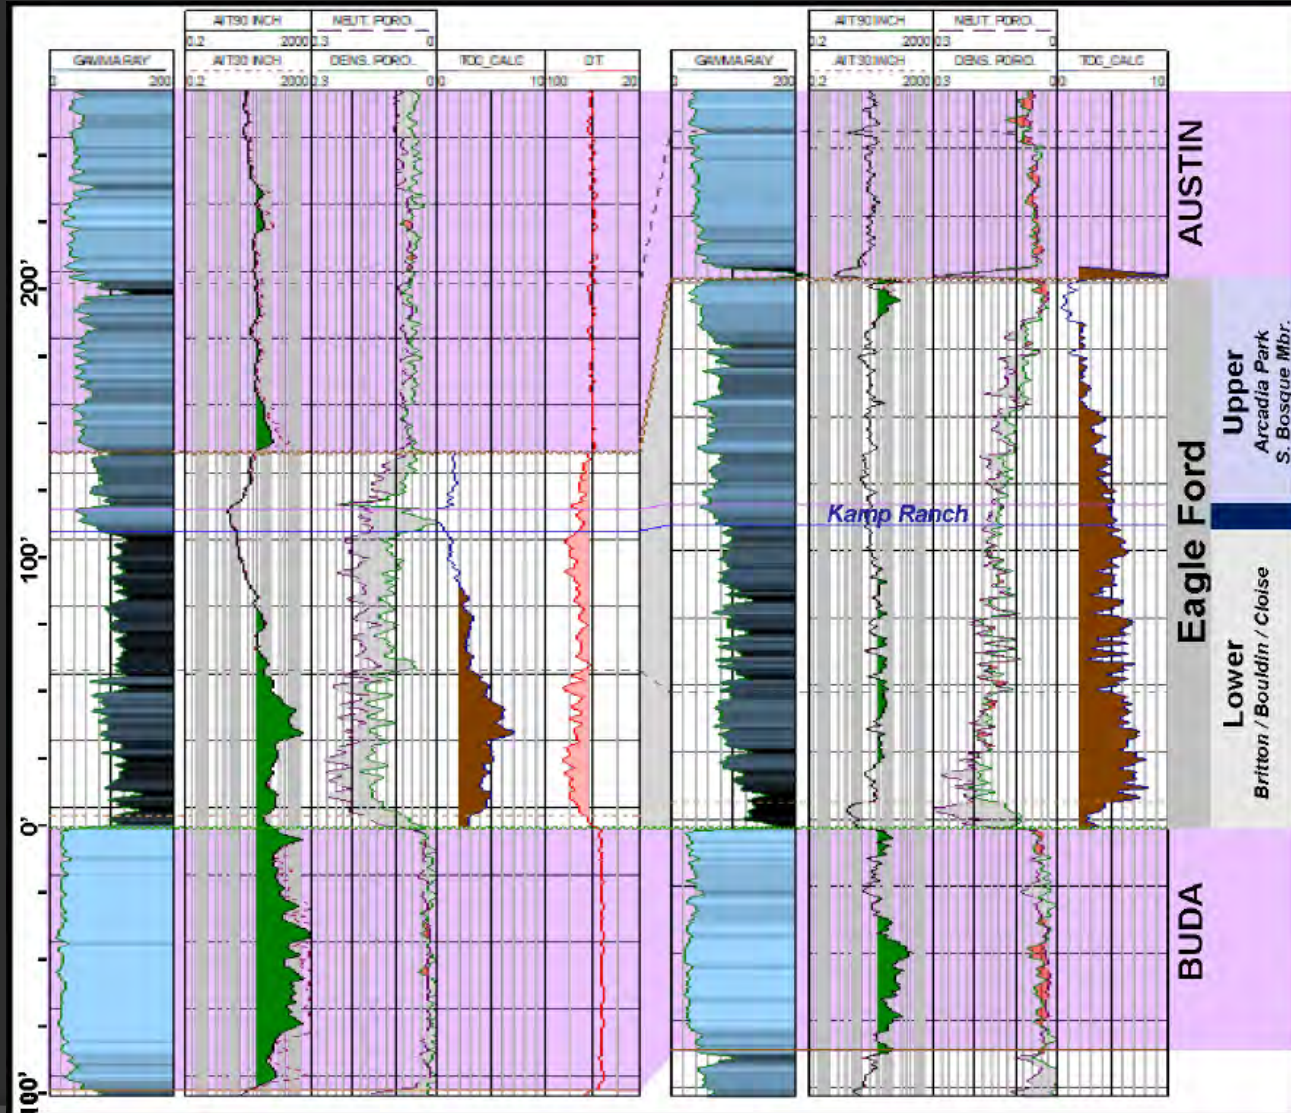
AIT90 INCH
0.2 2000
NEUT. PORO.
0.3 0
GAMMARAY
0 200
AIT30 INCH
0.2 2000
DENS. PORO.
0.3 0
TOC_CALC
0 10
DT
100 20
GAMMARAY
0 200
AIT90INCH
0.2 2000
NEUT. PORO.
0.3 0
AIT30INCH
0.2 2000
DENS. PORO.
0.3 0
TOC_CALC
0 10

AUSTIN
200'
Upper
Arcadia Park
S. Bosque Mbr.
Eagle Ford
Kamp Ranch
100'
Lower
Britton / Bouldin / Cloise
0'
BUDA
100'